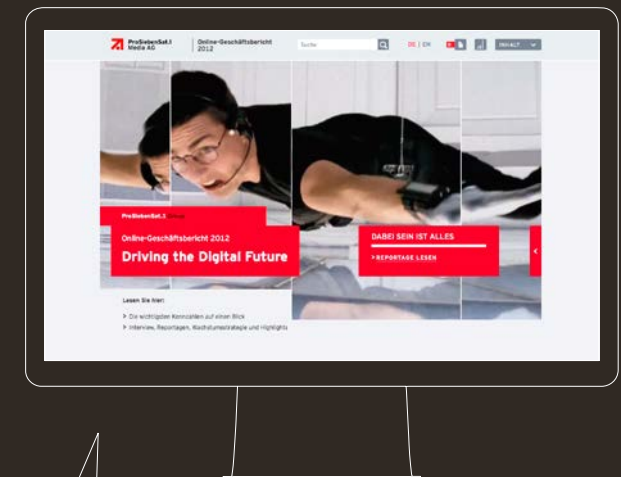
ProSiebenSat.1 Media AG

Online-Geschäftsbericht 2012

Suche

DE | EN

INHALT

ProSiebenSat.1 Group

Online-Geschäftsbericht 2012

Driving the Digital Future

DABEI SEIN IST ALLES

> REPORTAGE LESEN

Lesen Sie hier:

> Die wichtigsten Kennzahlen auf einen Blick

> Interview, Reportagen, Wachstumsstrategie und Highlights